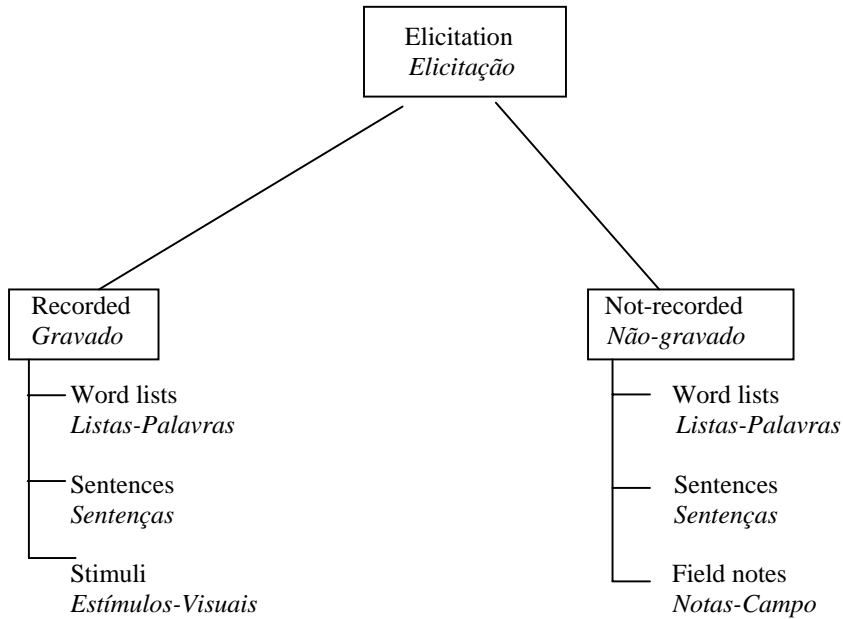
Elicitation
*Elicitação*

Recorded
*Gravado*

Word lists
*Listas-Palavras*

Sentences
*Sentenças*

Stimuli
*Estímulos-Visuais*

Not-recorded
*Não-gravado*

Word lists
*Listas-Palavras*

Sentences
*Sentenças*

Field notes
*Notas-Campo*